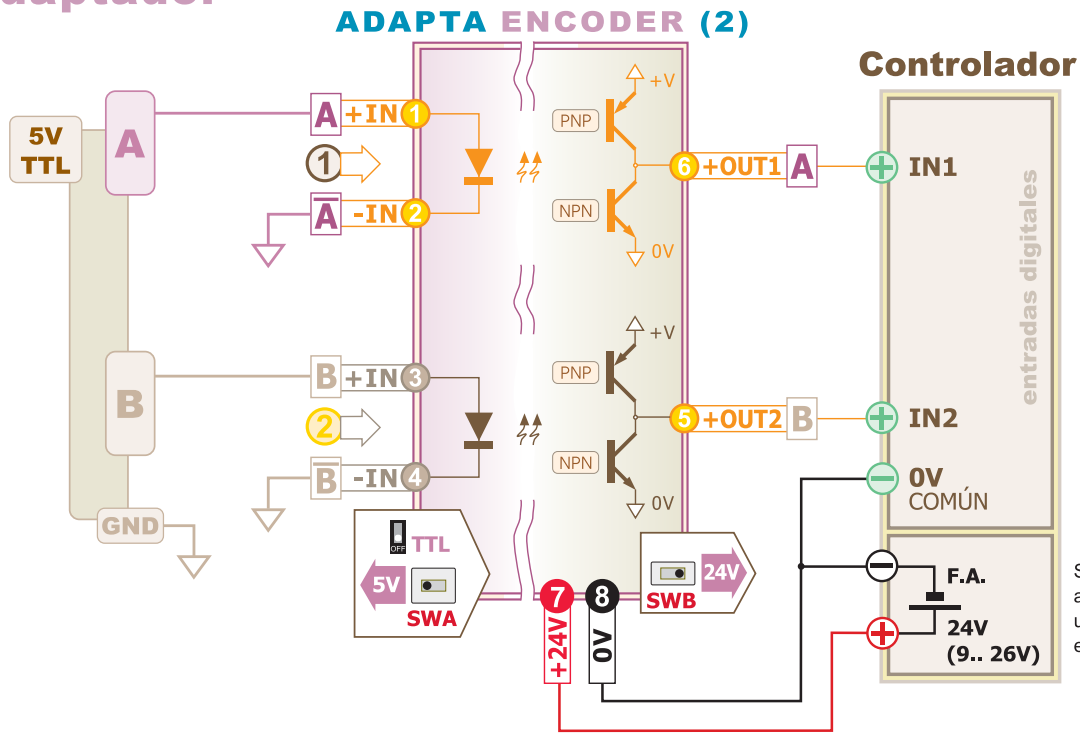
daptador

ADAPTA ENCODER (2)

Controlador

5V TTL

A

B

GND

A +IN 1

1

$\overline{A}$ -IN 2

B +IN 3

2

$\overline{B}$ -IN 4

+V

PNP

NPN

0V

6 +OUT1 A

+V

PNP

NPN

0V

5 +OUT2 B

IN1

entradas digitales

IN2

0V
COMÚN

OFF TTL

5V

SWA

24V

SWB

7 +24V

8 0V

F.A.

24V
(9.. 26V)

S
a
u
e